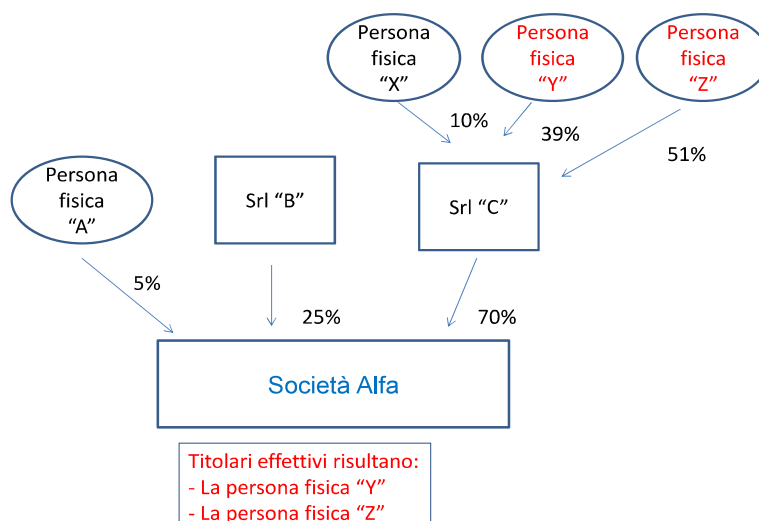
Persona fisica “X”

Persona fisica “Y”

Persona fisica “Z”

10%

39%

51%

Persona fisica “A”

Srl “B”

Srl “C”

5%

25%

70%

Società Alfa

Titolari effettivi risultano:
- La persona fisica “Y”
- La persona fisica “Z”